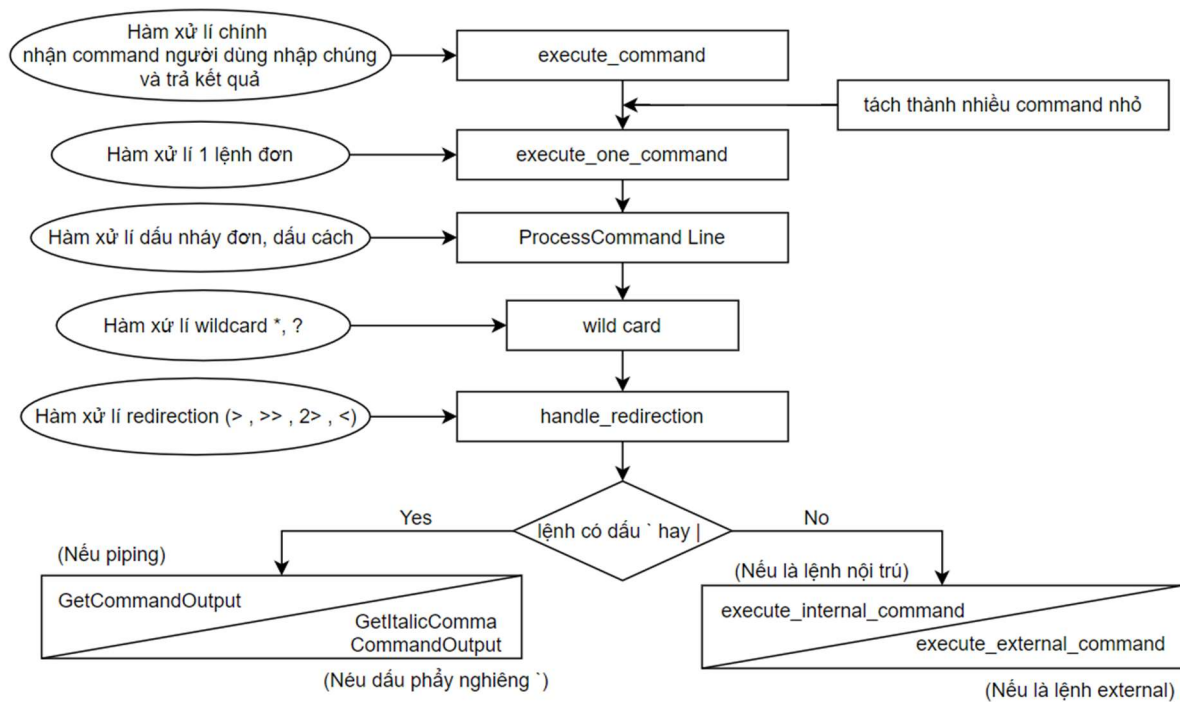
Hàm xử lí chính nhận command người dùng nhập chúng và trả kết quả

execute_command

tách thành nhiều command nhỏ

Hàm xử lí 1 lệnh đơn

execute_one_command

Hàm xử lí dấu nháy đơn, dấu cách

ProcessCommand Line

Hàm xử lí wildcard *, ?

wild card

Hàm xử lí redirection (> , >> , 2> , <)

handle_redirection

lệnh có dấu ` hay |

Yes

No

(Nếu piping)

GetCommandOutput

GetItalicComma CommandOutput

(Néu dấu phẩy nghiêng `)

(Nếu là lệnh nội trú)

execute_internal_command

execute_external_command

(Nếu là lệnh external)